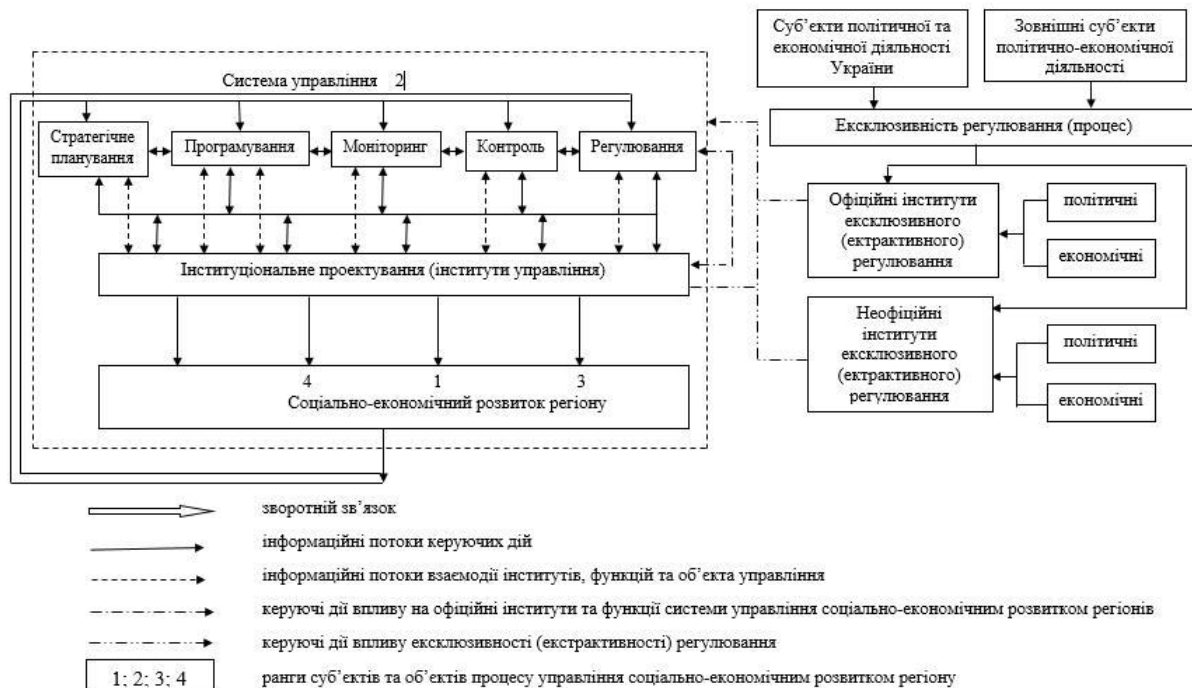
Суб’єкти політичної та економічної діяльності України

Зовнішні суб’єкти політично-економічної діяльності

Система управління 2

Ексклюзивність регулювання (процес)

Стратегічне планування

Програмування

Моніторинг

Контроль

Регулювання

Офіційні інститути ексклюзивного (ектрактивного) регулювання

політичні

економічні

Інституціональне проектування (інститути управління)

Неофіційні інститути ексклюзивного (ектрактивного) регулювання

політичні

економічні

4

1

3

Соціально-економічний розвиток регіону

зворотній зв’язок

інформаційні потоки керуючих дій

інформаційні потоки взаємодії інститутів, функцій та об’єкта управління

керуючі дії впливу на офіційні інститути та функції системи управління соціально-економічним розвитком регіонів

керуючі дії впливу ексклюзивності (екстрактивності) регулювання

1; 2; 3; 4

ранги суб’єктів та об’єктів процесу управління соціально-економічним розвитком регіону